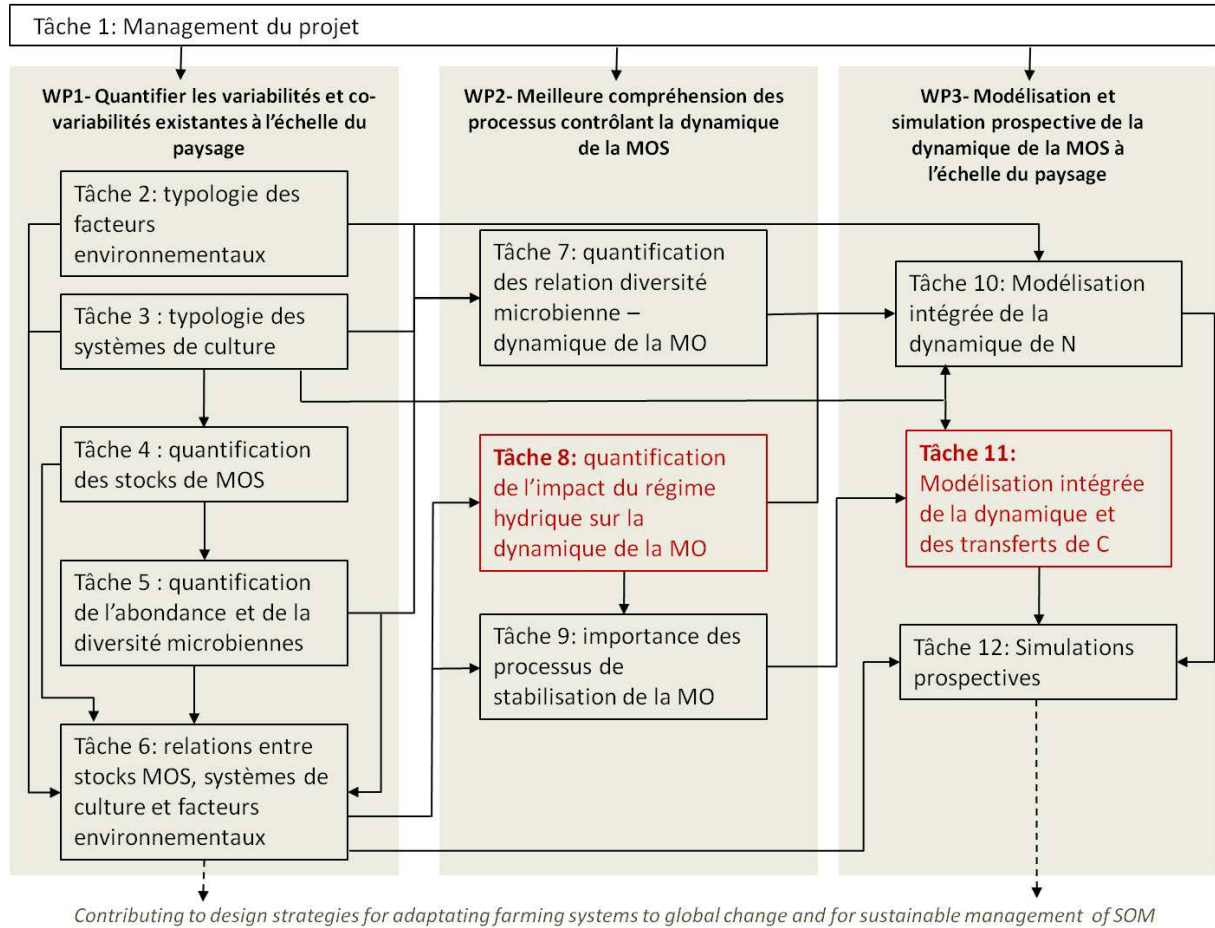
Tâche 1: Management du projet

WP1- Quantifier les variabilités et co-variabilités existantes à l'échelle du paysage

Tâche 2: typologie des facteurs environnementaux

Tâche 3 : typologie des systèmes de culture

Tâche 4 : quantification des stocks de MOS

Tâche 5 : quantification de l'abondance et de la diversité microbiennes

Tâche 6: relations entre stocks MOS, systèmes de culture et facteurs environnementaux

WP2- Meilleure compréhension des processus contrôlant la dynamique de la MOS

Tâche 7: quantification des relation diversité microbienne – dynamique de la MO

Tâche 8: quantification de l'impact du régime hydrique sur la dynamique de la MO

Tâche 9: importance des processus de stabilisation de la MO

WP3- Modélisation et simulation prospective de la dynamique de la MOS à l'échelle du paysage

Tâche 10: Modélisation intégrée de la dynamique de N

Tâche 11: Modélisation intégrée de la dynamique et des transferts de C

Tâche 12: Simulations prospectives

Contributing to design strategies for adaptating farming systems to global change and for sustainable management of SOM